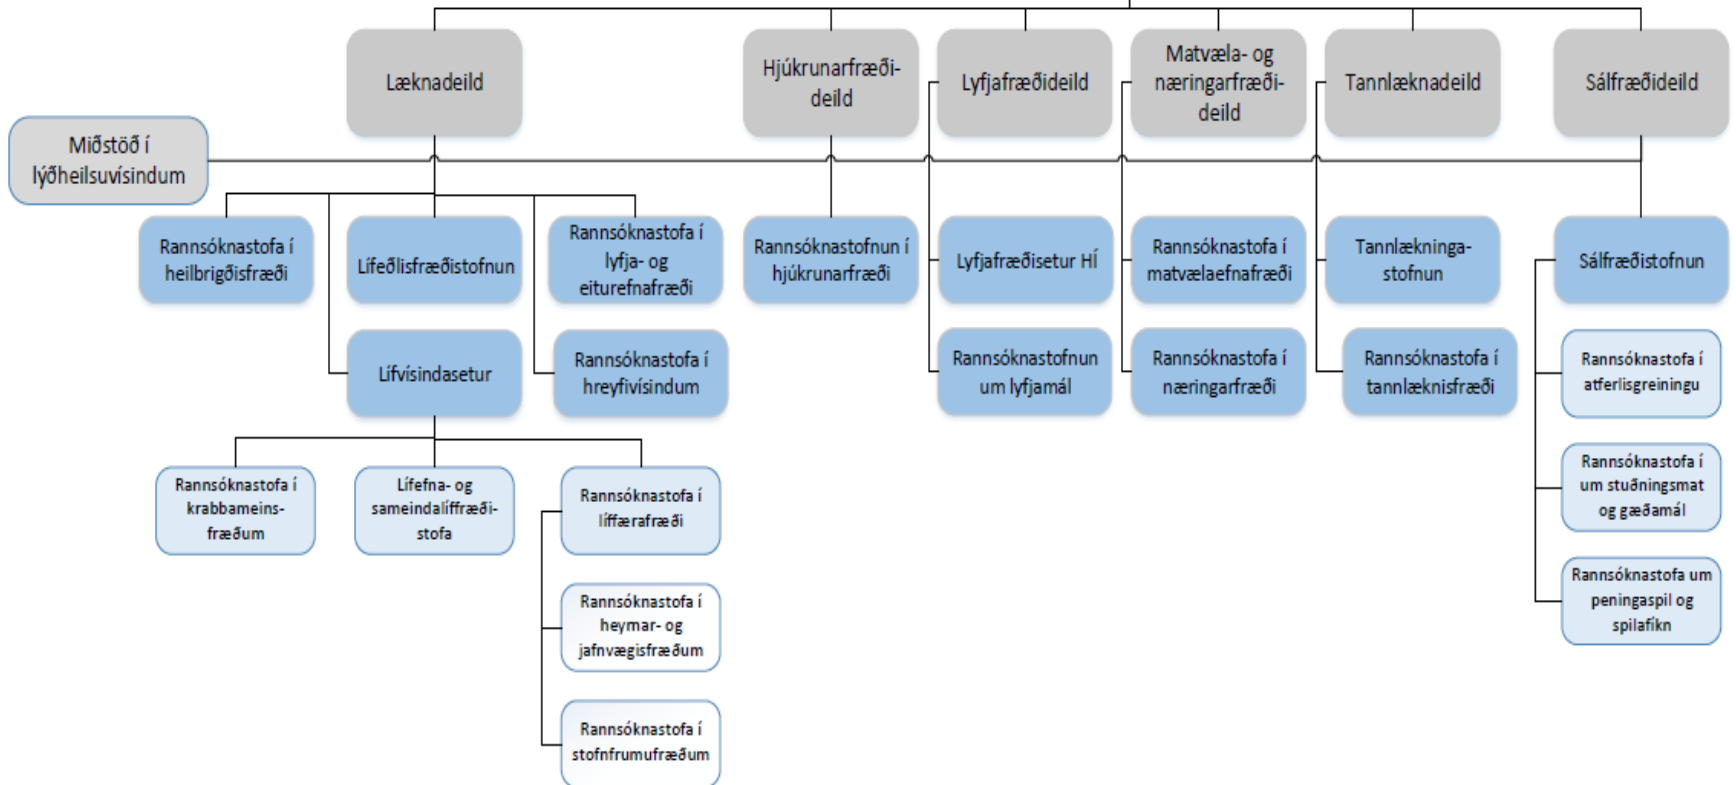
Læknadeild

Hjúkrunarfræðideild

Lyfjafræðideild

Matvæla- og næringarfræðideild

Tannlæknadeild

Sálfræðideild

Miðstöð í lýðheilsuvísindum

Rannsóknastofa í heilbrigðisfræði

Lífeðlisfræðistofnun

Rannsóknastofa í lyfja- og eiturefnafræði

Rannsóknastofnun í hjúkrunarfræði

Lyfjafræðisetur HÍ

Rannsóknastofa í matvælaefnafræði

Tannlækningastofnun

Sálfræðistofnun

Lífvísindasetur

Rannsóknastofa í hreyfivísindum

Rannsóknastofnun um lyfjamál

Rannsóknastofa í næringarfræði

Rannsóknastofa í tannlæknisfræði

Rannsóknastofa í atferlisgreiningu

Rannsóknastofa í krabbameinsfræðum

Lífefna- og sameindalíffræðistofa

Rannsóknastofa í líffærafræði

Rannsóknastofa í um stuðningsmat og gæðamál

Rannsóknastofa um peningaspil og spilafíkn

Rannsóknastofa í heyrnar- og jafnvægisfræðum

Rannsóknastofa í stofnfrumufræðum